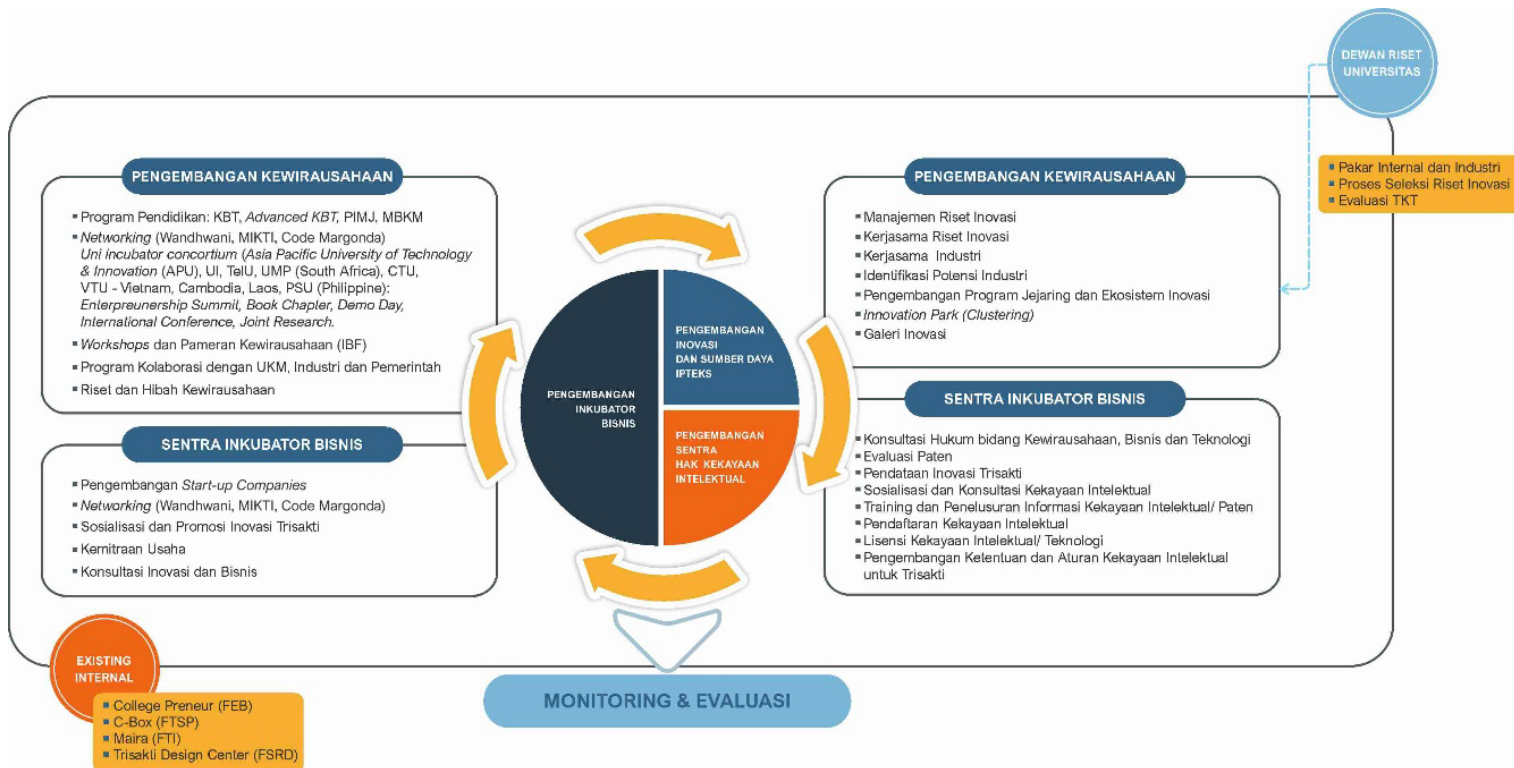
DEWAN RISET UNIVERSITAS

▪ Pakar Internal dan Industri
▪ Proses Seleksi Riset Inovasi
▪ Evaluasi TKT

PENGEMBANGAN KEWIRAUSAHAAN

▪ Program Pendidikan: KBT, *Advanced KBT*, PIMJ, MBKM
▪ *Networking* (Wandhwani, MIKTI, Code Margonda) *Uni incubator concortium (Asia Pacific University of Technology & Innovation* (APU), UI, TelU, UMP (South Africa), CTU, VTU - Vietnam, Cambodia, Laos, PSU (Philippine): *Enterpreunership Summit, Book Chapter, Demo Day, International Conference, Joint Research.*
▪ *Workshops* dan Pameran Kewirausahaan (IBF)
▪ Program Kolaborasi dengan UKM, Industri dan Pemerintah
▪ Riset dan Hibah Kewirausahaan

SENTRA INKUBATOR BISNIS

▪ Pengembangan *Start-up Companies*
▪ *Networking* (Wandhwani, MIKTI, Code Margonda)
▪ Sosialisasi dan Promosi Inovasi Trisakti
▪ Kemitraan Usaha
▪ Konsultasi Inovasi dan Bisnis

PENGEMBANGAN INKUBATOR BISNIS

PENGEMBANGAN INOVASI DAN SUMBER DAYA IPTEKS

PENGEMBANGAN SENTRA HAK KEKAYAAN INTELEKTUAL

PENGEMBANGAN KEWIRAUSAHAAN

▪ Manajemen Riset Inovasi
▪ Kerjasama Riset Inovasi
▪ Kerjasama Industri
▪ Identifikasi Potensi Industri
▪ Pengembangan Program Jejaring dan Ekosistem Inovasi
▪ *Innovation Park (Clustering)*
▪ Galeri Inovasi

SENTRA INKUBATOR BISNIS

▪ Konsultasi Hukum bidang Kewirausahaan, Bisnis dan Teknologi
▪ Evaluasi Paten
▪ Pendataan Inovasi Trisakti
▪ Sosialisasi dan Konsultasi Kekayaan Intelektual
▪ Training dan Penelusuran Informasi Kekayaan Intelektual/ Paten
▪ Pendaftaran Kekayaan Intelektual
▪ Lisensi Kekayaan Intelektual/ Teknologi
▪ Pengembangan Ketentuan dan Aturan Kekayaan Intelektual untuk Trisakti

EXISTING INTERNAL

▪ College Preneur (FEB)
▪ C-Box (FTSP)
▪ Maira (FTI)
▪ Trisakti Design Center (FSRD)

MONITORING & EVALUASI